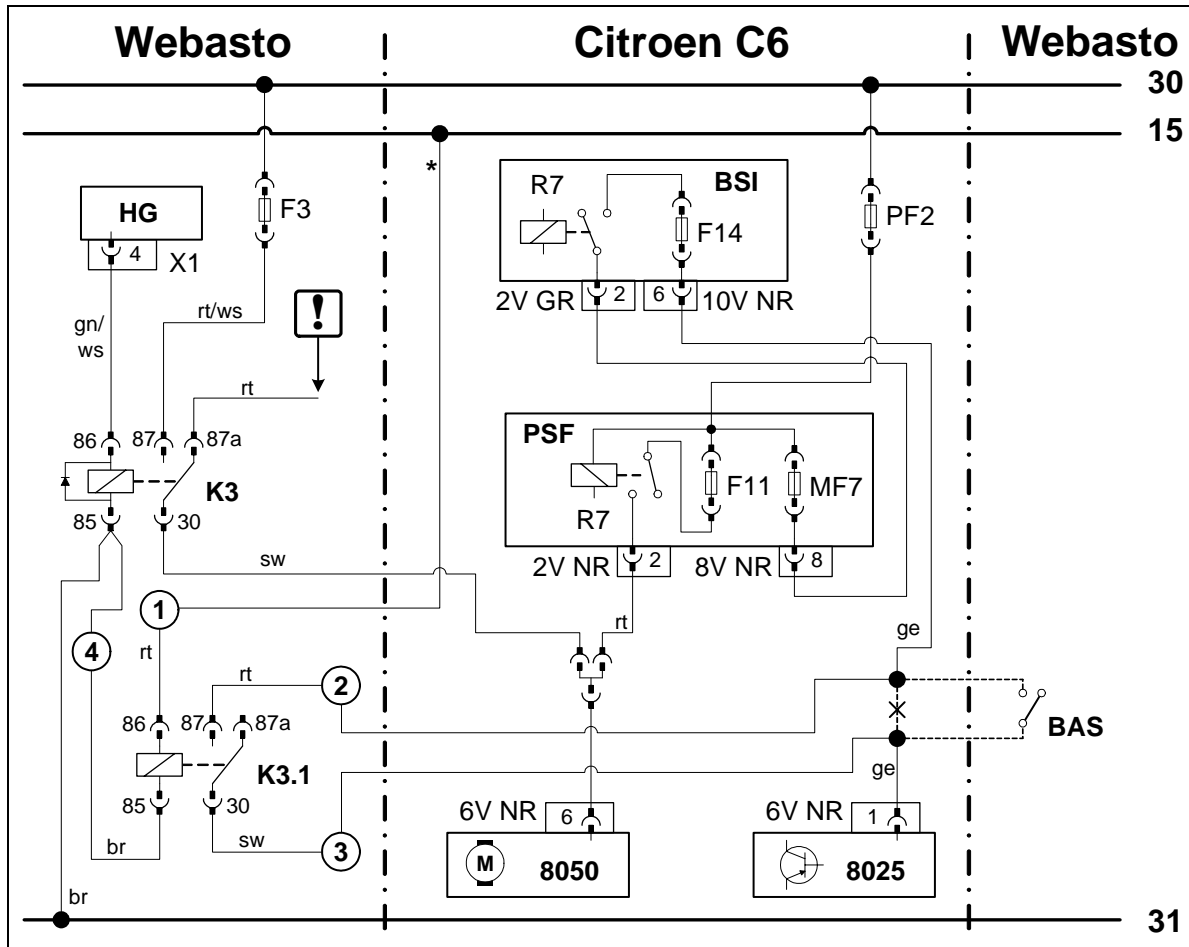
Webasto

Citroen C6

Webasto

30

15

*

HG

4

X1

F3

R7

BSI

F14

PF2

2V GR

2

6

10V NR

gn/ ws

rt/ws

!

rt

86

87

87a

K3

85

30

PSF

F11

MF7

R7

sw

2V NR

2

8V NR

8

1

4

rt

rt

ge

rt

2

86

87

87a

K3.1

85

30

BAS

ge

6V NR

6

6V NR

1

br

sw

3

M

8050

8025

br

31